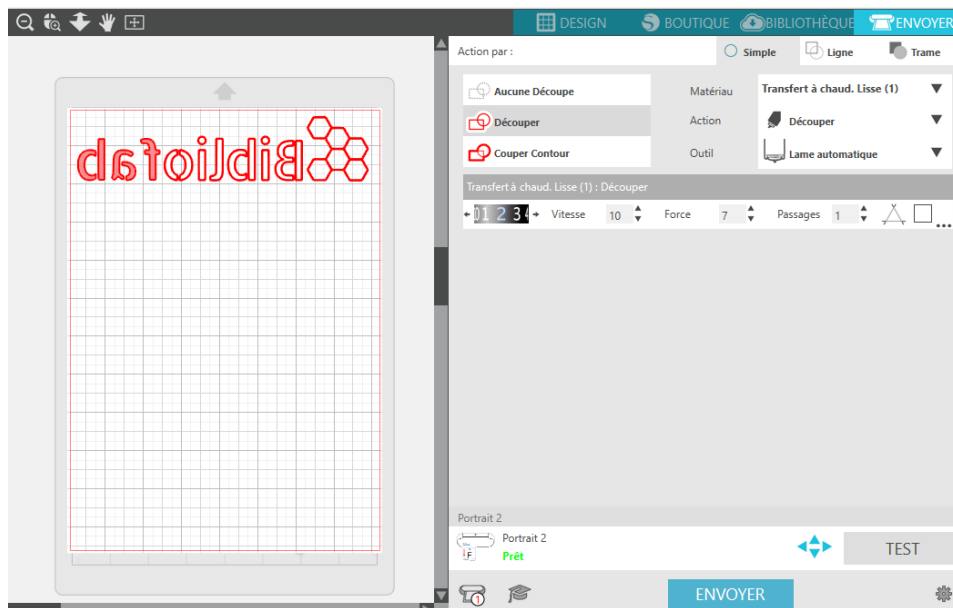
DESIGN BOUTIQUE BIBLIOTHÈQUE ENVOYER

Bibliofad

Action par : Simple Ligne Trame

Aucune Découpe

Découper

Couper Contour

Matériau Transfert à chaud. Lisse (1)

Action Découper

Outil Lame automatique

Transfert à chaud. Lisse (1) : Découper

0 1 2 3 4 Vitesse 10 Force 7 Passages 1

Portrait 2

Portrait 2
Prêt

TEST

ENVOYER